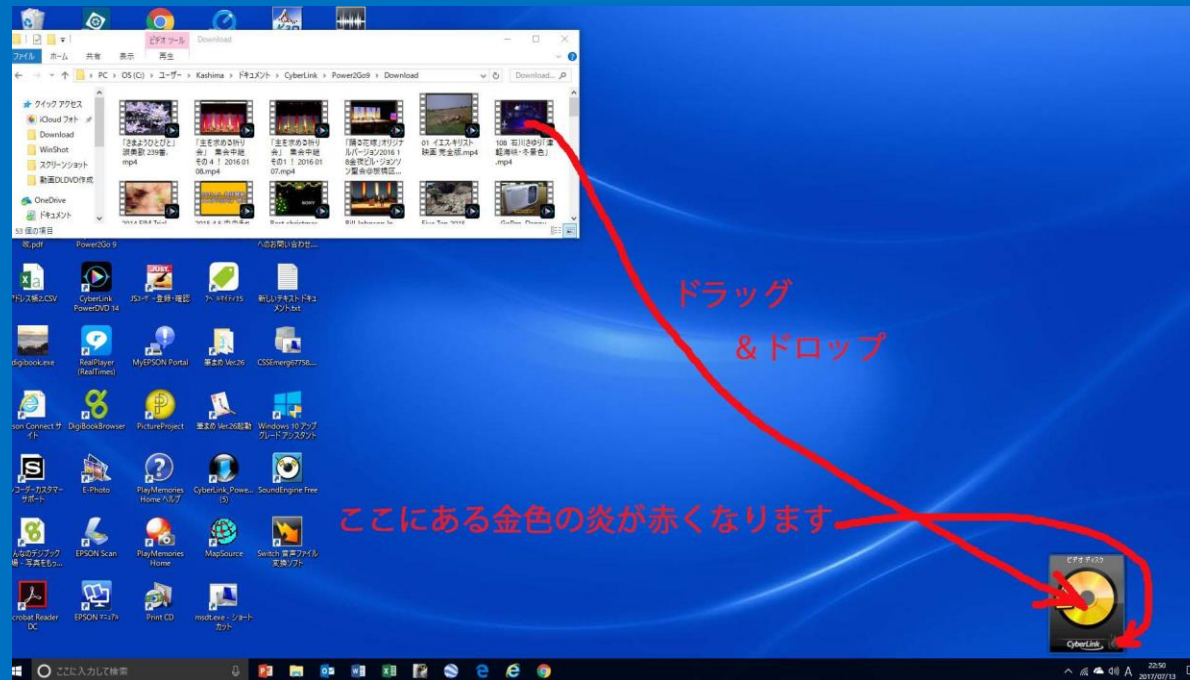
ビデオ ツール Download
ファイル ホーム 共有 表示 再生
PC > OS (C:) > ユーザー > Kashima > ドキュメント > CyberLink > Power2Go9 > Download
Download...
クイック アクセス
iCloud フォト
Download
WinShot
スクリーンショット
動画DLDVD作成
OneDrive
ドキュメント
53 個の項目
「さまようひとびと」 讃美歌 239番.mp4
「主を求める祈り会」 集会中継 その４！ 2016 01 08.mp4
「主を求める祈り会」 集会中継 その１！ 2016 01 07.mp4
「隅の石碑」オリジナルバージョン2016 18金鉄ビル・ジョンソン聖会@鉄橋区...
01 イエスキリスト 映画 完全版.mp4
108 石川さゆり「津軽海峡・冬景色」.mp4
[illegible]
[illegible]
Best christmas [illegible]
Bill Johnson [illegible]
Five Tor 2016 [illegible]
GoPro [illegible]
kt.pdf
Power2Go 9
へのお問い合わせ...
アドレス帳2.CSV
CyberLink PowerDVD 14
JSコード・登録・確認
ア・ホラ4ティブス15
新しいテキスト ドキュメント.txt
digibook.exe
RealPlayer (RealTimes)
MyEPSON Portal
筆まめ Ver.26
CSSEmerg67758...
son Connect サイト
DigiBookBrowser
PictureProject
筆まめ Ver.26起動
Windows 10 アップグレード アシスタント
レコーダーカスタマーサポート
E-Photo
PlayMemories Home ヘルプ
CyberLink_Powe... (5)
SoundEngine Free
んなのデジブック 場 - 写真をもっ...
EPSON Scan
PlayMemories Home
MapSource
Switch 音声ファイル変換ソフト
crobat Reader DC
EPSON マニュアル
Print CD
msdt.exe - ショートカット
ドラッグ
&ドロップ
ここにある金色の炎が赤くなります
ビデオ ディスク
CyberLink
ここに入力して検索
22:50
2017/07/13
A